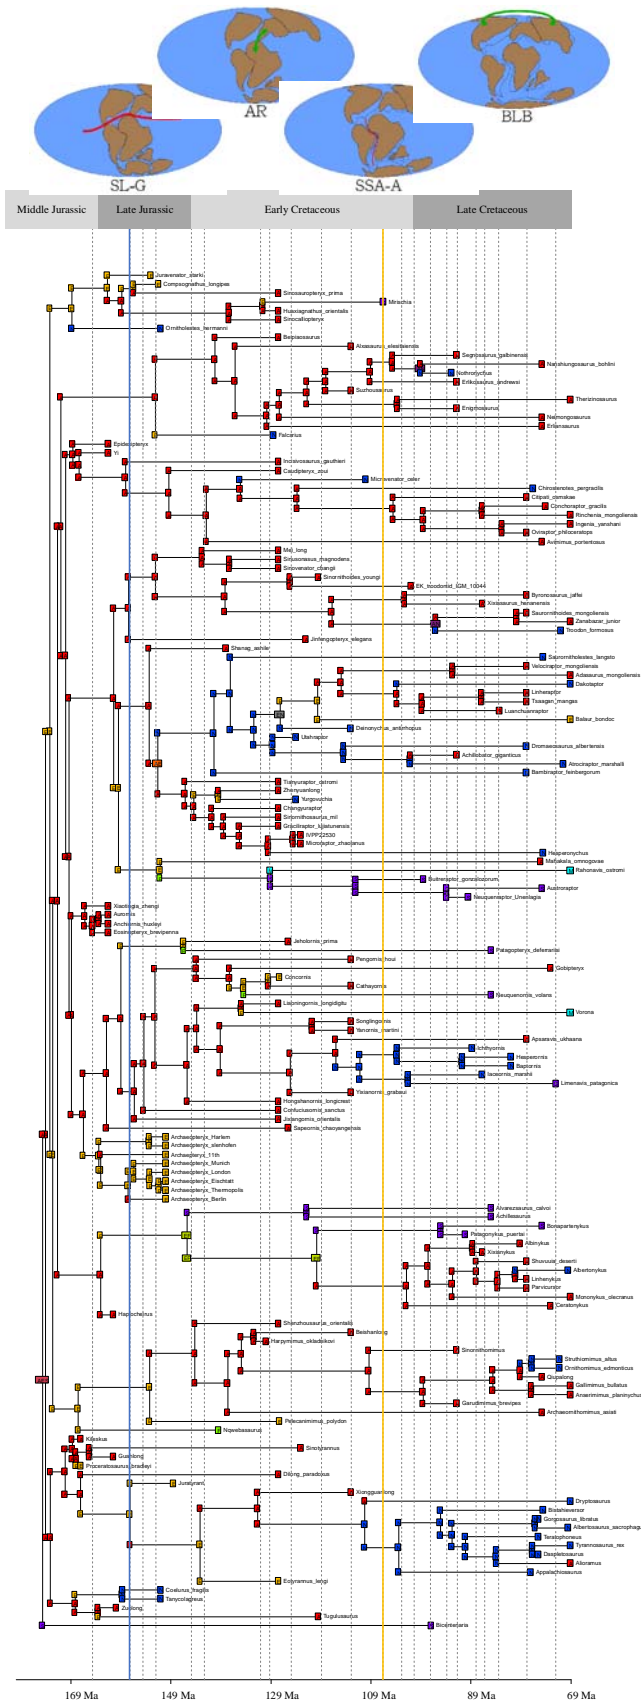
AR
BLB
SL-G
SSA-A

Middle Jurassic
Late Jurassic
Early Cretaceous
Late Cretaceous

Juravenator_starki
Compsognathus_longipes
Sinosauropteryx_prima
Mirischia
Huaxiagnathus_orientalis
Sinocalliopteryx
Ornitholestes_hermanni
Beipiaosaurus
Alxasaurus_elesitaiensis
Segnosaurus_galbinensis
Nanshiungosaurus_bohlini
Nothronychus
Erlikosaurus_andrewsi
Suzhousaurus
Therizinosaurus
Enigmosaurus
Neimongosaurus
Erliansaurus
Falcarius
Epidexipteryx
Yi
Incisivosaurus_gauthieri
Caudipteryx_zoui
Microvenator_celer
Chirostenotes_pergracilis
Citipati_osmolskae
Conchoraptor_gracilis
Rinchenia_mongoliensis
Ingenia_yanshani
Oviraptor_philoceratops
Avimimus_portentosus
Mei_long
Sinusonasus_magnodens
Sinovenator_changii
Sinornithoides_youngi
EK_troodontid_IGM_10044
Byronosaurus_jaffei
Xixiasaurus_henanensis
Saurornithoides_mongoliensis
Zanabazar_junior
Troodon_formosus
Jinfengopteryx_elegans
Shanag_ashile
Saurornitholestes_langstoni
Velociraptor_mongoliensis
Adasaurus_mongoliensis
Dakotaraptor
Linheraptor
Tsaagan_mangas
Luanchuanraptor
Balaur_bondoc
Deinonychus_antirrhopus
Utahraptor
Dromaeosaurus_albertensis
Achillobator_giganticus
Atrociraptor_marshalli
Bambiraptor_feinbergorum
Tianyuraptor_ostromi
Zhenyuanlong
Yurgovuchia
Changyuraptor
Sinornithosaurus_mil
Graciliraptor_lujiatunensis
IVPP22530
Microraptor_zhaoianus
Hesperonychus
Mahakala_omnogovae
Rahonavis_ostromi
Buitreraptor_gonzalezorum
Austroraptor
Neuquenraptor_Unenlagia
Xiaotingia_zhengi
Aurornis
Anchiornis_huxleyi
Eosinopteryx_brevipenna
Jeholornis_prima
Patagopteryx_deferrariisi
Pengornis_houi
Gobipteryx
Concornis
Cathayornis
Liaoningornis_longidigitu
Neuquenornis_volans
Vorona
Songlingornis
Yanornis_martini
Apsaravis_ukhaana
Ichthyornis
Hesperornis
Baptornis
Iaceornis_marshi
Limenavis_patagonica
Yixianornis_grabaui
Hongshanornis_longicresta
Confuciusornis_sanctus
Jixiangornis_orientalis
Sapeornis_chaoyangensis
Archaeopteryx_Harlem
Archaeopteryx_eichstaett
Archaeopteryx_11th
Archaeopteryx_Munich
Archaeopteryx_London
Archaeopteryx_Eichstatt
Archaeopteryx_Thermopolis
Archaeopteryx_Berlin
Alvarezsaurus_calvoi
Achillesaurus
Bonapartenykus
Patagonykus_puertai
Albinykus
Xixianykus
Shuvuuia_deserti
Albertonykus
Linhenykus
Parvicursor
Mononykus_olecranus
Ceratonykus
Haplocheirus
Shenzhousaurus_orientalis
Beishanlong
Harpymimus_okladnikovi
Sinornithomimus
Struthiomimus_altus
Ornithomimus_edmonticus
Qiupalong
Gallimimus_bullatus
Anserimimus_planinychus
Garudimimus_brevipes
Archaeornithomimus_asiati
Pelecanimimus_polydon
Nqwebasaurus
Kileskus
Sinotyrannus
Guanlong
Proceratosaurus_bradleyi
Dilong_paradoxus
Juratyrant
Xiongguanlong
Dryptosaurus
Bistahieversor
Gorgosaurus_libratus
Albertosaurus_sarcophag
Teratophoneus
Tyrannosaurus_rex
Daspletosaurus
Alioramus
Appalachiosaurus
Eotyrannus_lengi
Coelurus_fragilis
Tanycolagreus
Zuolong
Tugulusaurus
Bicentenaria

169 Ma
149 Ma
129 Ma
109 Ma
89 Ma
69 Ma